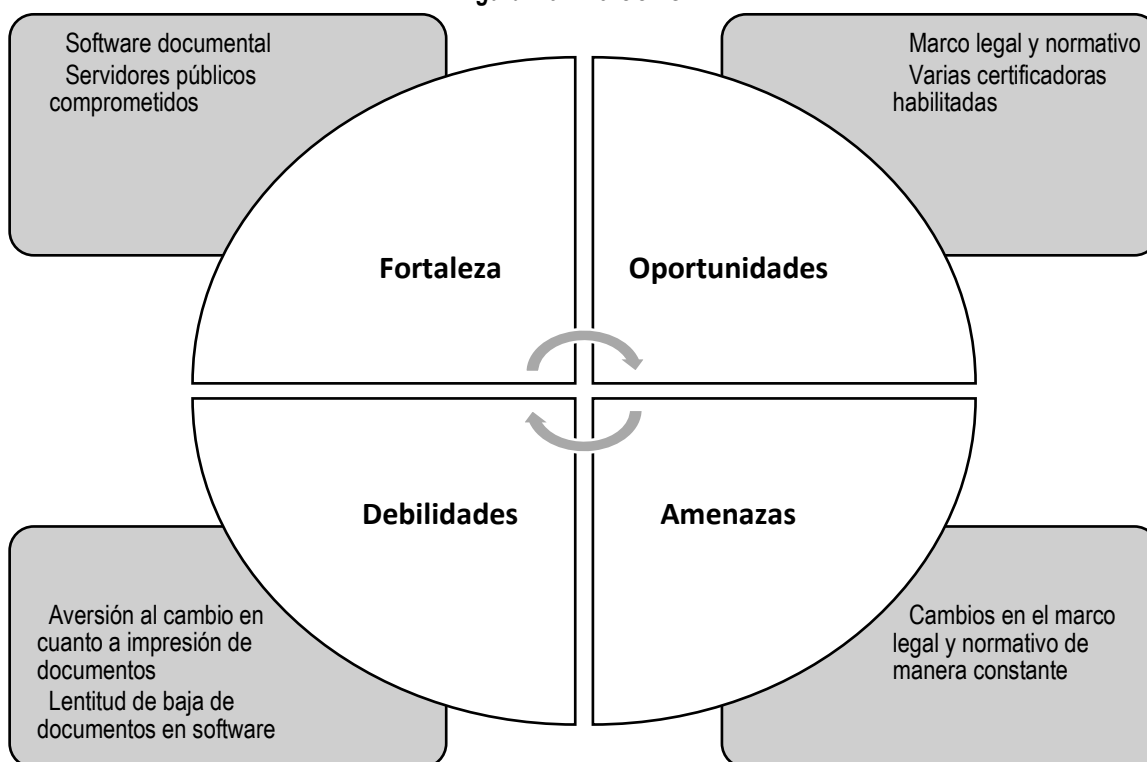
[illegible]

Software documental
Servidores públicos comprometidos

Marco legal y normativo
Varias certificadoras habilitadas

Fortaleza

Oportunidades

Debilidades

Amenazas

Aversión al cambio en cuanto a impresión de documentos
Lentitud de baja de documentos en software

Cambios en el marco legal y normativo de manera constante